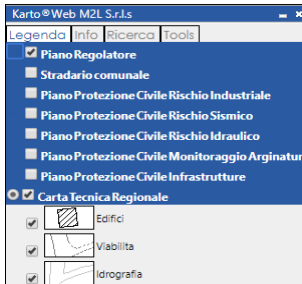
Karto®Web M2L S.r.l.s

Legenda Info Ricerca Tools

Piano Regolatore

Stradario comunale

Piano Protezione Civile Rischio Industriale

Piano Protezione Civile Rischio Sismico

Piano Protezione Civile Rischio Idraulico

Piano Protezione Civile Monitoraggio Arginatur

Piano Protezione Civile Infrastrutture

Carta Tecnica Regionale

Edifici

Viabilita

Idrografia